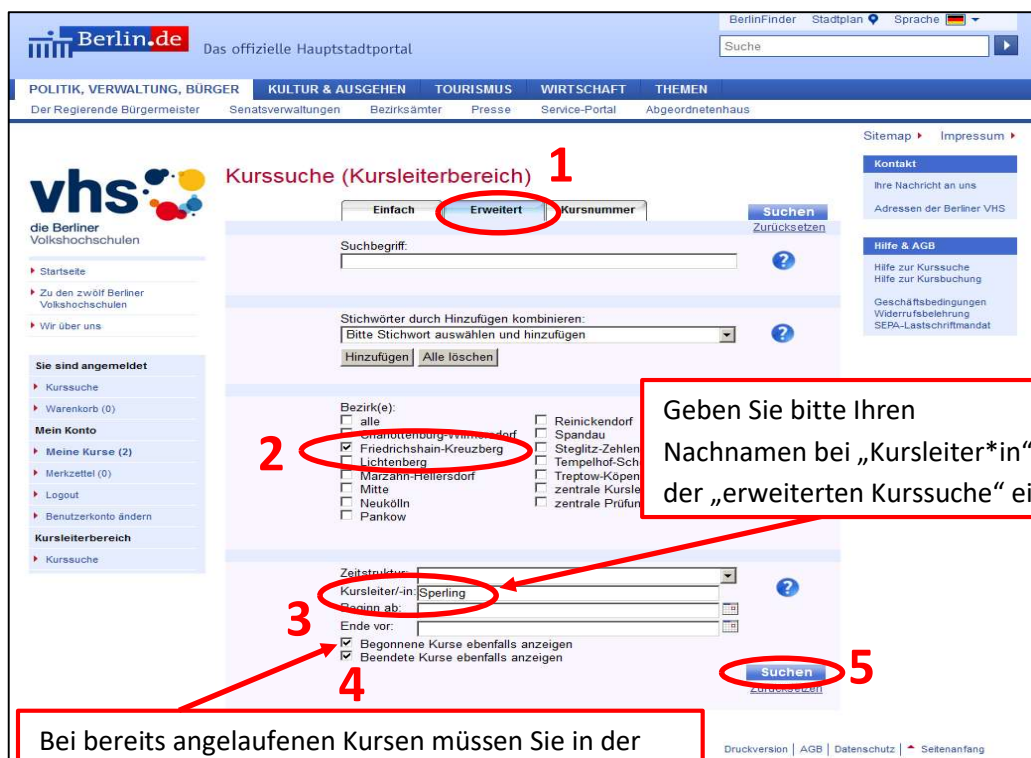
Berlin.de Das offizielle Hauptstadtportal

BerlinFinder Stadtplan Sprache

Suche

POLITIK, VERWALTUNG, BÜRGER KULTUR & AUSGEHEN TOURISMUS WIRTSCHAFT THEMEN

Der Regierende Bürgermeister Senatsverwaltungen Bezirksämter Presse Service-Portal Abgeordnetenhaus

Sitemap ▸ Impressum ▸

vhs
die Berliner Volkshochschulen

▸ Startseite
▸ Zu den zwölf Berliner Volkshochschulen
▸ Wir über uns

Sie sind angemeldet
▸ Kurssuche
▸ Warenkorb (0)
Mein Konto
▸ Meine Kurse (2)
▸ Merkzettel (0)
▸ Logout
▸ Benutzerkonto ändern
Kursleiterbereich
▸ Kurssuche

Kurssuche (Kursleiterbereich)

1

Einfach | Erweitert | Kursnummer

Suchen
Zurücksetzen

Suchbegriff:

Stichwörter durch Hinzufügen kombinieren:
Bitte Stichwort auswählen und hinzufügen
Hinzufügen Alle löschen

Bezirk(e):
☐ alle
☐ Charlottenburg-Wilmersdorf
☑ Friedrichshain-Kreuzberg
☐ Lichtenberg
☐ Marzahn-Hellersdorf
☐ Mitte
☐ Neukölln
☐ Pankow
☐ Reinickendorf
☐ Spandau
☐ Steglitz-Zehlen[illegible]
☐ Tempelhof-Sch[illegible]
☐ Treptow-Köpen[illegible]
☐ zentrale Kursle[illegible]
☐ zentrale Prüfun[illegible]

2

Geben Sie bitte Ihren Nachnamen bei „Kursleiter*in“ der „erweiterten Kurssuche“ ei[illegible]

Zeitstruktur:
Kursleiter/-in: Sperling
Beginn ab:
Ende vor:
☑ Begonnene Kurse ebenfalls anzeigen
☑ Beendete Kurse ebenfalls anzeigen

3

4

Suchen
Zurücksetzen

5

Kontakt
Ihre Nachricht an uns
Adressen der Berliner VHS

Hilfe & AGB
Hilfe zur Kurssuche
Hilfe zur Kursbuchung
Geschäftsbedingungen
Widerrufsbelehrung
SEPA-Lastschriftmandat

Bei bereits angelaufenen Kursen müssen Sie in der

Druckversion | AGB | Datenschutz | ▲ Seitenanfang